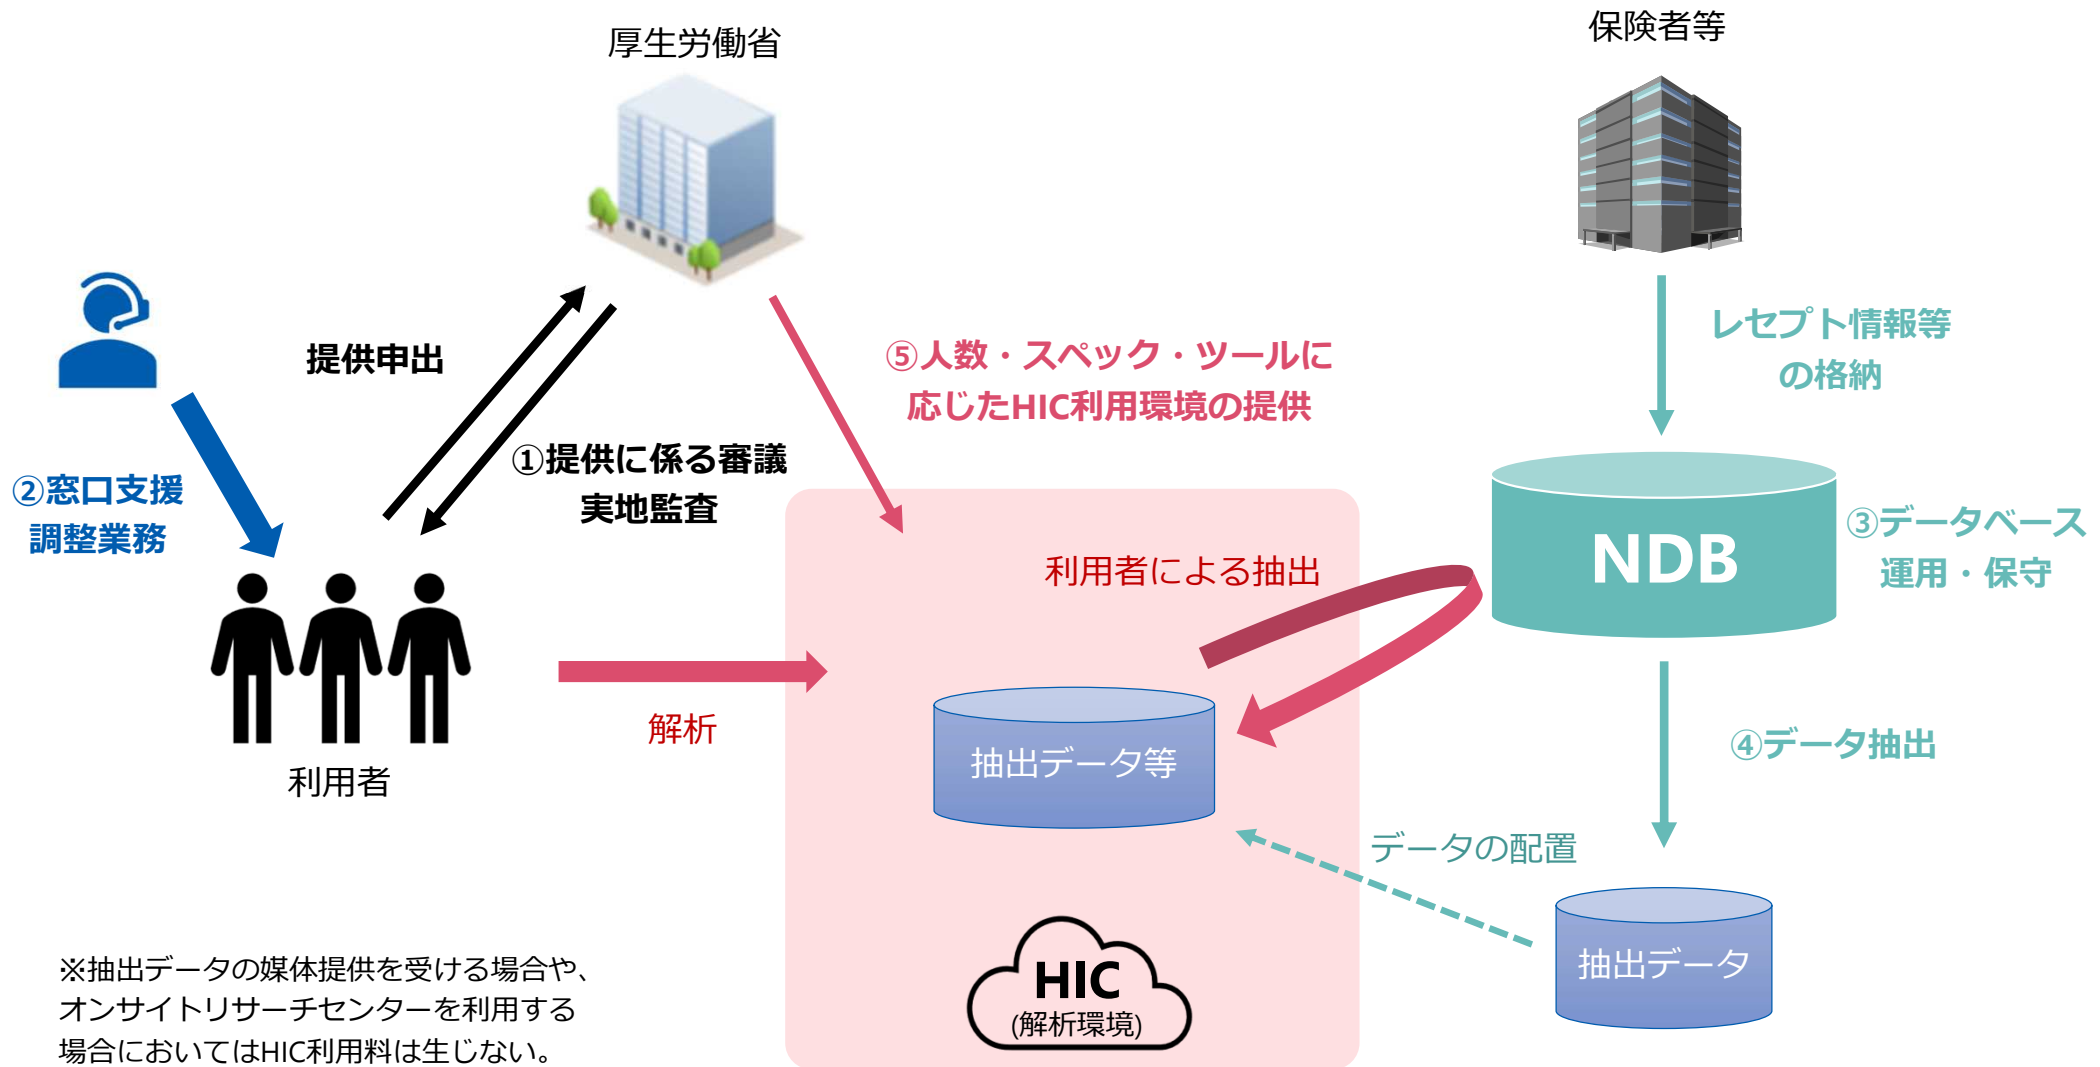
厚生労働省

保険者等

提供申出

①提供に係る審議
実地監査

②窓口支援
調整業務

⑤人数・スペック・ツールに
応じたHIC利用環境の提供

レセプト情報等
の格納

NDB

③データベース
運用・保守

利用者による抽出

利用者

解析

抽出データ等

④データ抽出

データの配置

抽出データ

HIC
(解析環境)

※抽出データの媒体提供を受ける場合や、オンサイトリサーチセンターを利用する場合においてはHIC利用料は生じない。